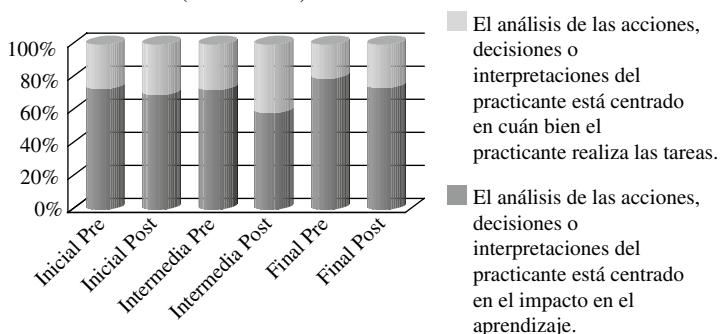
100%
80%
60%
40%
20%
0%

Inicial Pre
Inicial Post
Intermedia Pre
Intermedia Post
Final Pre
Final Post

El análisis de las acciones, decisiones o interpretaciones del practicante está centrado en cuán bien el practicante realiza las tareas.

El análisis de las acciones, decisiones o interpretaciones del practicante está centrado en el impacto en el aprendizaje.